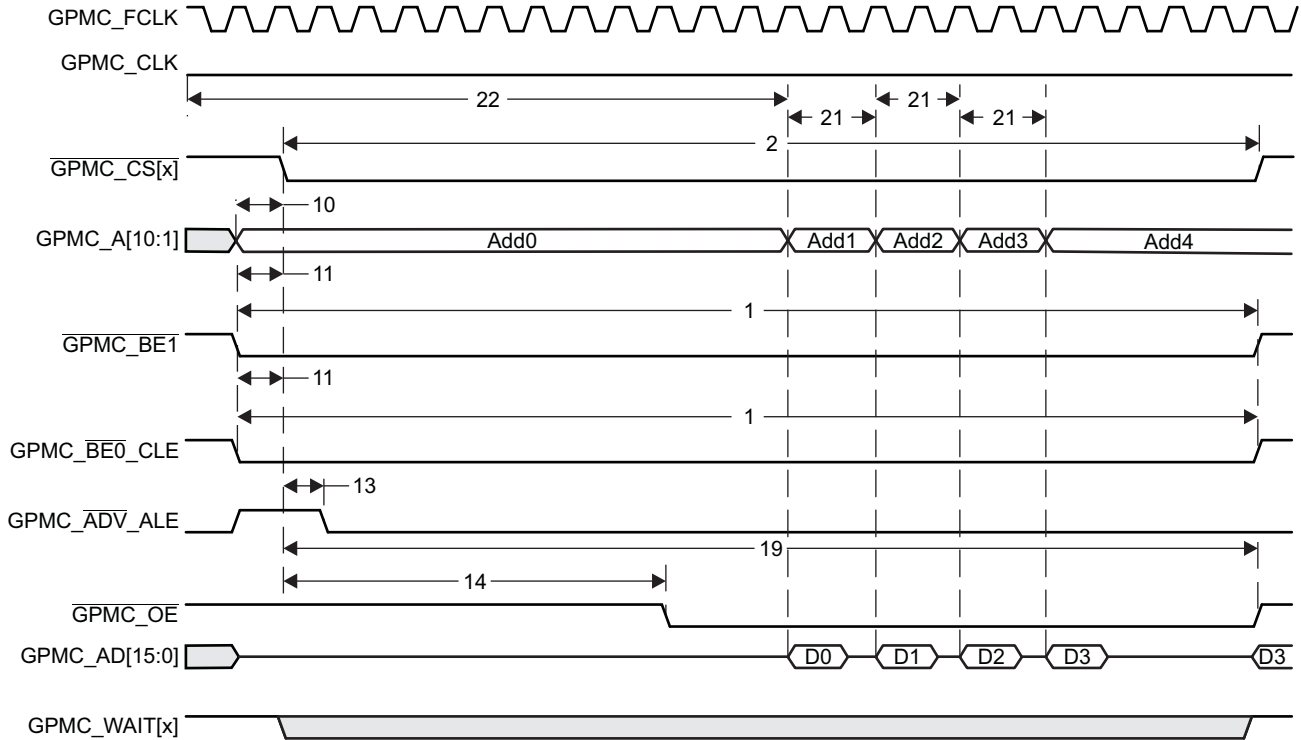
GPMC_FCLK
GPMC_CLK
22
21
21
21
2
$\overline{\text{GPMC\_CS[x]}}$
10
GPMC_A[10:1]
Add0
Add1
Add2
Add3
Add4
11
1
$\overline{\text{GPMC\_BE1}}$
11
1
GPMC_$\overline{\text{BE0}}$_CLE
13
GPMC_$\overline{\text{ADV}}$_ALE
19
14
$\overline{\text{GPMC\_OE}}$
GPMC_AD[15:0]
D0
D1
D2
D3
D3
GPMC_WAIT[x]